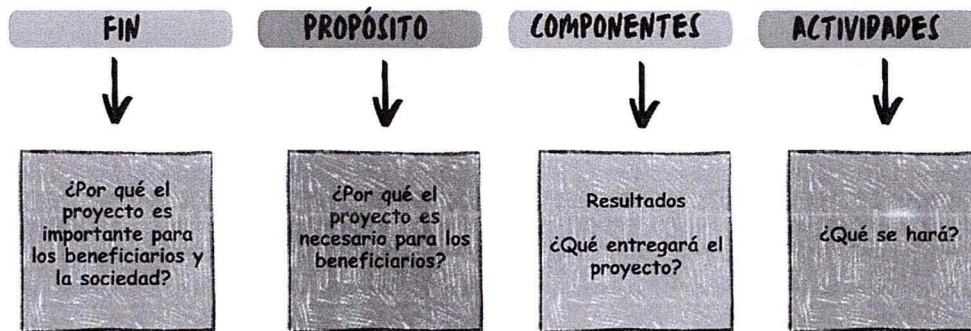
FIN

¿Por qué el proyecto es importante para los beneficiarios y la sociedad?

PROPÓSITO

¿Por qué el proyecto es necesario para los beneficiarios?

COMPONENTES

Resultados

¿Qué entregará el proyecto?

ACTIVIDADES

¿Qué se hará?